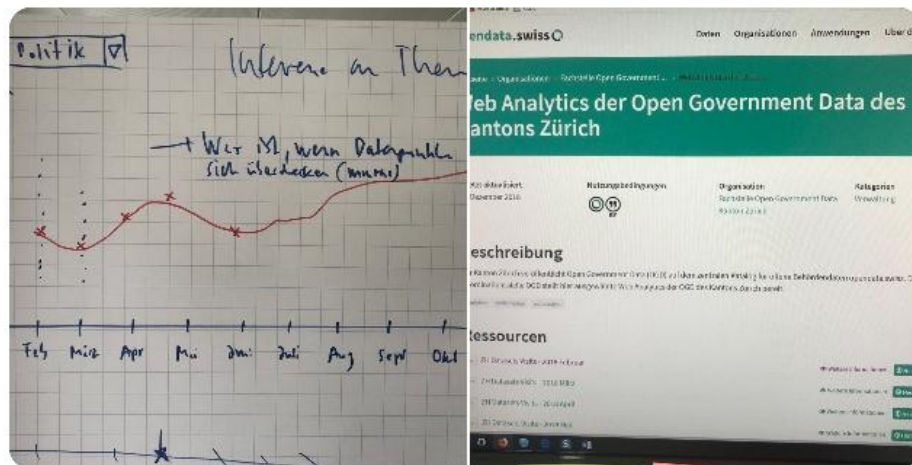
Politik ▽

Interesse an Them

+ Wer M, wenn Datenpunkte sich überdecken (mouse)

Feb März Apr Mai Juni Juli Aug Sept Okt

endata.swiss

Daten Organisationen Anwendungen Über d

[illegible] Organisationen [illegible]

/eb Analytics der Open Government Data des antons Zürich

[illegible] Dezember 2016

Nutzungsbedingungen

Organisation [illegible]

Kategorien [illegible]

eschreibung

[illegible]

essourcen

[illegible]

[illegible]

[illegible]

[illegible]